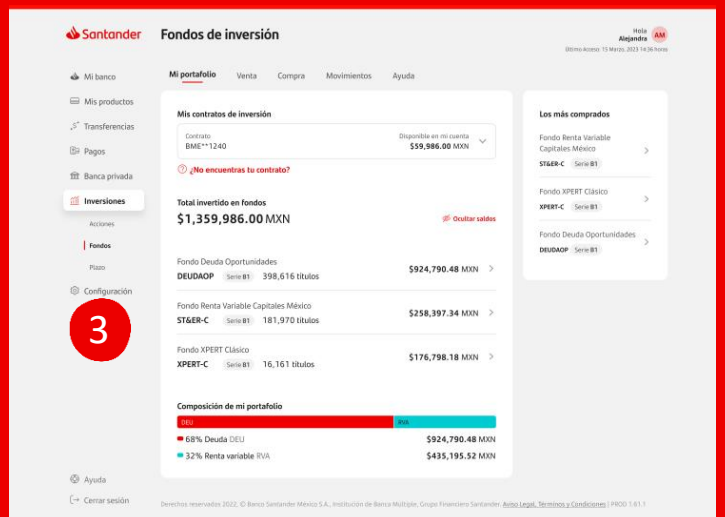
Santander

Fondos de inversión

Hola Alejandra AM

Último Acceso: 15 Marzo, 2023 14:36 hrs

Mi banco
Mis productos
Transferencias
Pagos
Banca privada
Inversiones
Acciones
Fondos
Plazo
Configuración

3

Ayuda
Cerrar sesión

Mi portafolio Venta Compra Movimientos Ayuda

Mis contratos de inversión

Contrato
BME**1240

Disponible en mi cuenta
$59,986.00 MXN

¿No encuentras tu contrato?

Total invertido en fondos
$1,359,986.00 MXN

Ocultar saldos

Fondo Deuda Oportunidades
DEUDAOP Serie B1 398,616 títulos
$924,790.48 MXN

Fondo Renta Variable Capitales México
ST&ER-C Serie B1 181,970 títulos
$258,397.34 MXN

Fondo XPERT Clásico
XPERT-C Serie B1 16,161 títulos
$176,798.18 MXN

Composición de mi portafolio

DEU
RVA

68% Deuda DEU $924,790.48 MXN
32% Renta variable RVA $435,195.52 MXN

Los más comprados

Fondo Renta Variable Capitales México
ST&ER-C Serie B1

Fondo XPERT Clásico
XPERT-C Serie B1

Fondo Deuda Oportunidades
DEUDAOP Serie B1

Derechos reservados 2022. © Banco Santander México S.A., Institución de Banca Múltiple, Grupo Financiero Santander. Aviso Legal, Términos y Condiciones | PROD 1.81.1